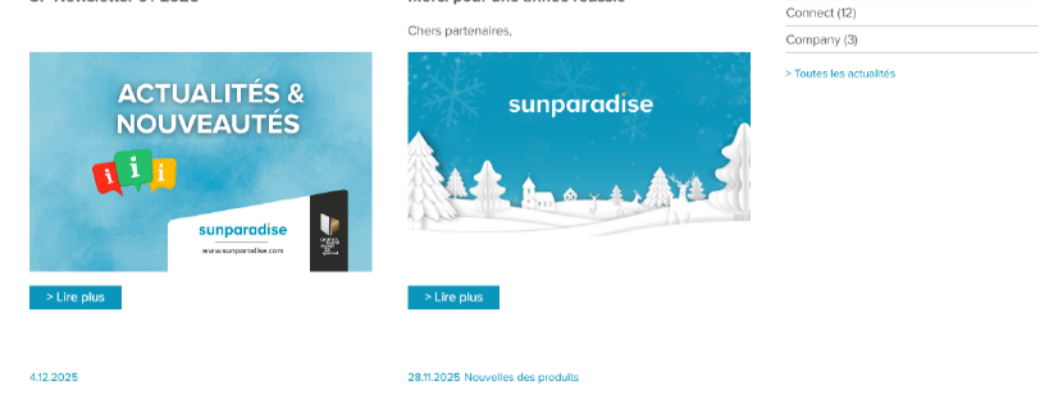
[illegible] Newsletter 01 2025

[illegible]

Chers partenaires,

Connect (12)

Company (3)

> Toutes les actualités

ACTUALITÉS & NOUVEAUTÉS

i i i

sunparadise

www.sunparadise.com

sunparadise

> Lire plus

> Lire plus

4.12.2025

28.11.2025 Nouvelles des produits